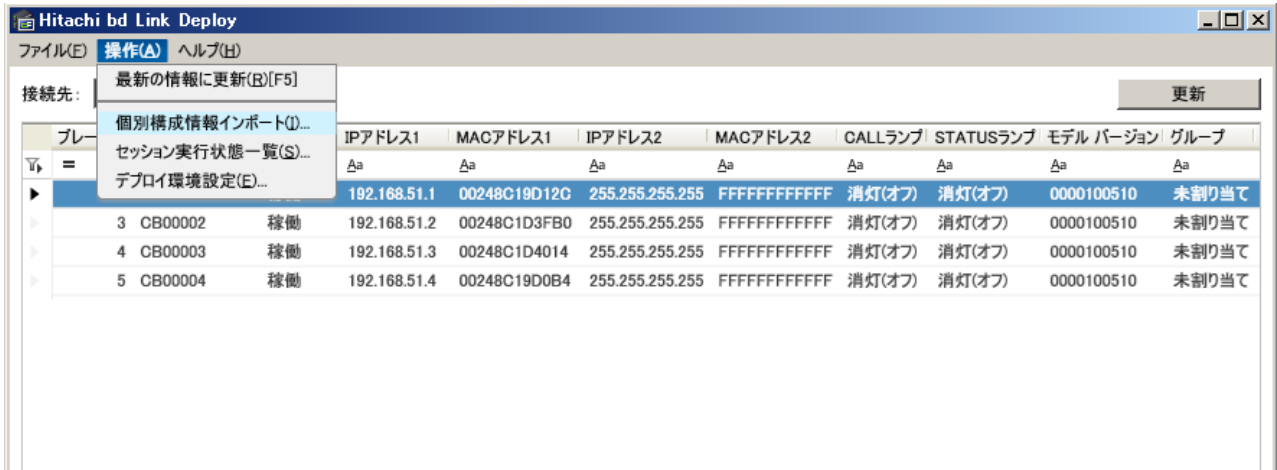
Hitachi bd Link Deploy

ファイル(F) 操作(A) ヘルプ(H)

最新の情報に更新(R)[F5]
個別構成情報インポート(I)...
セッション実行状態一覧(S)...
デプロイ環境設定(E)...

接続先:

更新

| ブレー | | | IPアドレス1 | MACアドレス1 | IPアドレス2 | MACアドレス2 | CALLランプ | STATUSランプ | モデル バージョン | グループ |
|---|---|---|---|---|---|---|---|---|---|---|
| = | | | Aa | Aa | Aa | Aa | Aa | Aa | Aa | Aa |
| | | | 192.168.51.1 | 00248C19D12C | 255.255.255.255 | FFFFFFFFFFFF | 消灯(オフ) | 消灯(オフ) | 0000100510 | 未割り当て |
| 3 | CB00002 | 稼働 | 192.168.51.2 | 00248C1D3FB0 | 255.255.255.255 | FFFFFFFFFFFF | 消灯(オフ) | 消灯(オフ) | 0000100510 | 未割り当て |
| 4 | CB00003 | 稼働 | 192.168.51.3 | 00248C1D4014 | 255.255.255.255 | FFFFFFFFFFFF | 消灯(オフ) | 消灯(オフ) | 0000100510 | 未割り当て |
| 5 | CB00004 | 稼働 | 192.168.51.4 | 00248C19D0B4 | 255.255.255.255 | FFFFFFFFFFFF | 消灯(オフ) | 消灯(オフ) | 0000100510 | 未割り当て |